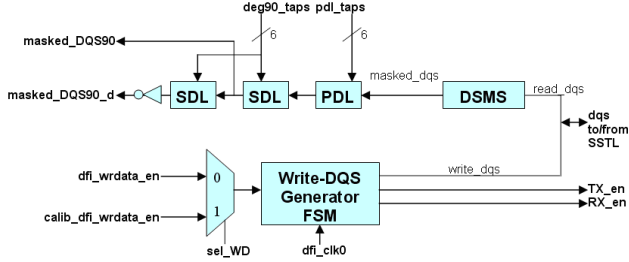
deg90_taps pdl_taps

masked_DQS90

6

6

masked_dqs

masked_DQS90_d

SDL

SDL

PDL

DSMS

read_dqs

dqs to/from SSTL

write_dqs

dfi_wrdata_en

0

Write-DQS Generator FSM

TX_en

RX_en

calib_dfi_wrdata_en

1

sel_WD

dfi_clk0